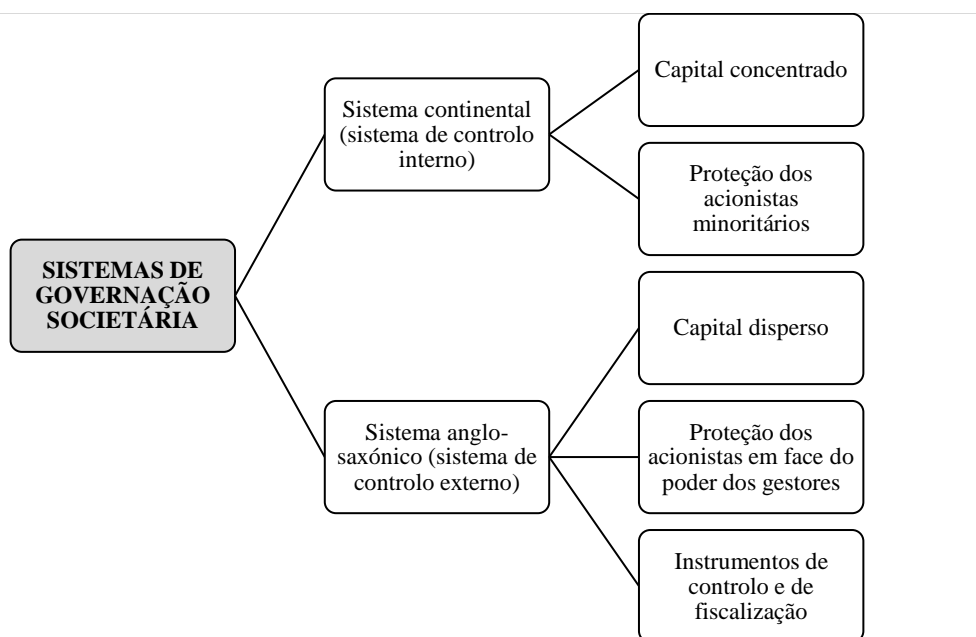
SISTEMAS DE GOVERNAÇÃO SOCIETÁRIA

Sistema continental (sistema de controlo interno)

Capital concentrado

Proteção dos acionistas minoritários

Sistema anglo-saxónico (sistema de controlo externo)

Capital disperso

Proteção dos acionistas em face do poder dos gestores

Instrumentos de controlo e de fiscalização